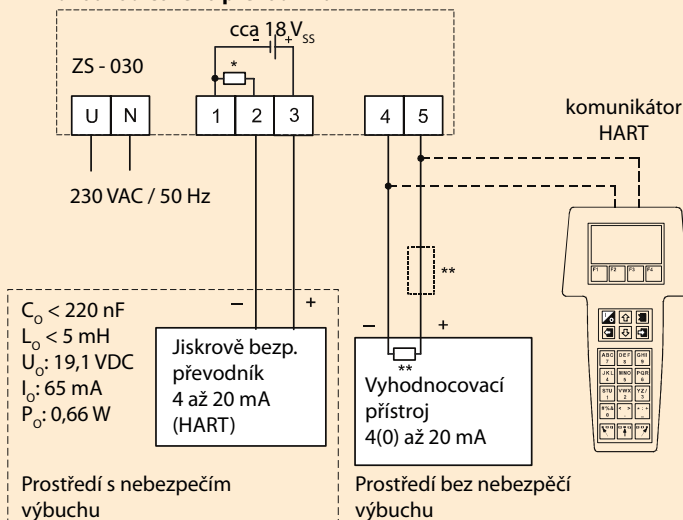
cca 18 $V_{SS}$
–
+
ZS - 030
*
U
N
1
2
3
4
5
komunikátor HART
230 VAC / 50 Hz
**
$C_o$ < 220 nF
$L_o$ < 5 mH
$U_o$: 19,1 VDC
$I_o$: 65 mA
$P_o$: 0,66 W
–
+
Jiskrově bezp. převodník 4 až 20 mA (HART)
–
+
**
Vyhodnocovací přístroj 4(0) až 20 mA
F1
F2
F3
F4
ABC 7
DEF 8
GHI 9
JKL 4
MNO 5
PQR 6
STU 1
VWX 2
YZ/ 3
Prostředí s nebezpečím výbuchu
Prostředí bez nebezpěčí výbuchu